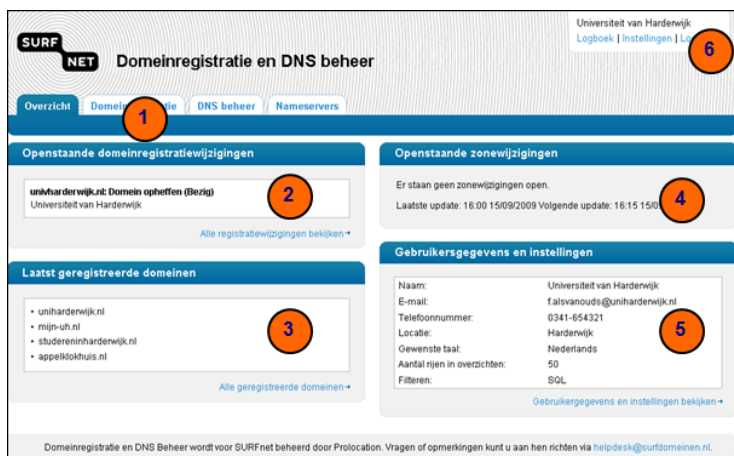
SURF NET

Domeinregistratie en DNS beheer

Universiteit van Harderwijk

Logboek | Instellingen | Lo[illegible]

6

Overzicht | Domein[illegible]atie | DNS beheer | Nameservers

1

Openstaande domeinregistratiewijzigingen

univharderwijk.nl: Domein opheffen (Bezig)
Universiteit van Harderwijk

2

Alle registratiewijzigingen bekijken

Laatst geregistreerde domeinen

- uniharderwijk.nl
- mijn-uh.nl
- studereninharderwijk.nl
- appelklokhuis.nl

3

Alle geregistreerde domeinen

Openstaande zonewijzigingen

Er staan geen zonewijzigingen open.

Laatste update: 16:00 15/09/2009 Volgende update: 16:15 15/0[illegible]

4

Gebruikersgegevens en instellingen

| | |
|---|---|
| Naam: | Universiteit van Harderwijk |
| E-mail: | f.alsvanouds@uniharderwijk.nl |
| Telefoonnummer: | 0341-654321 |
| Locatie: | Harderwijk |
| Gewenste taal: | Nederlands |
| Aantal rijen in overzichten: | 50 |
| Filteren: | SQL |

5

Gebruikergegevens en instellingen bekijken

Domeinregistratie en DNS Beheer wordt voor SURFnet beheerd door Prolocation. Vragen of opmerkingen kunt u aan hen richten via helpdesk@surfdomeinen.nl.